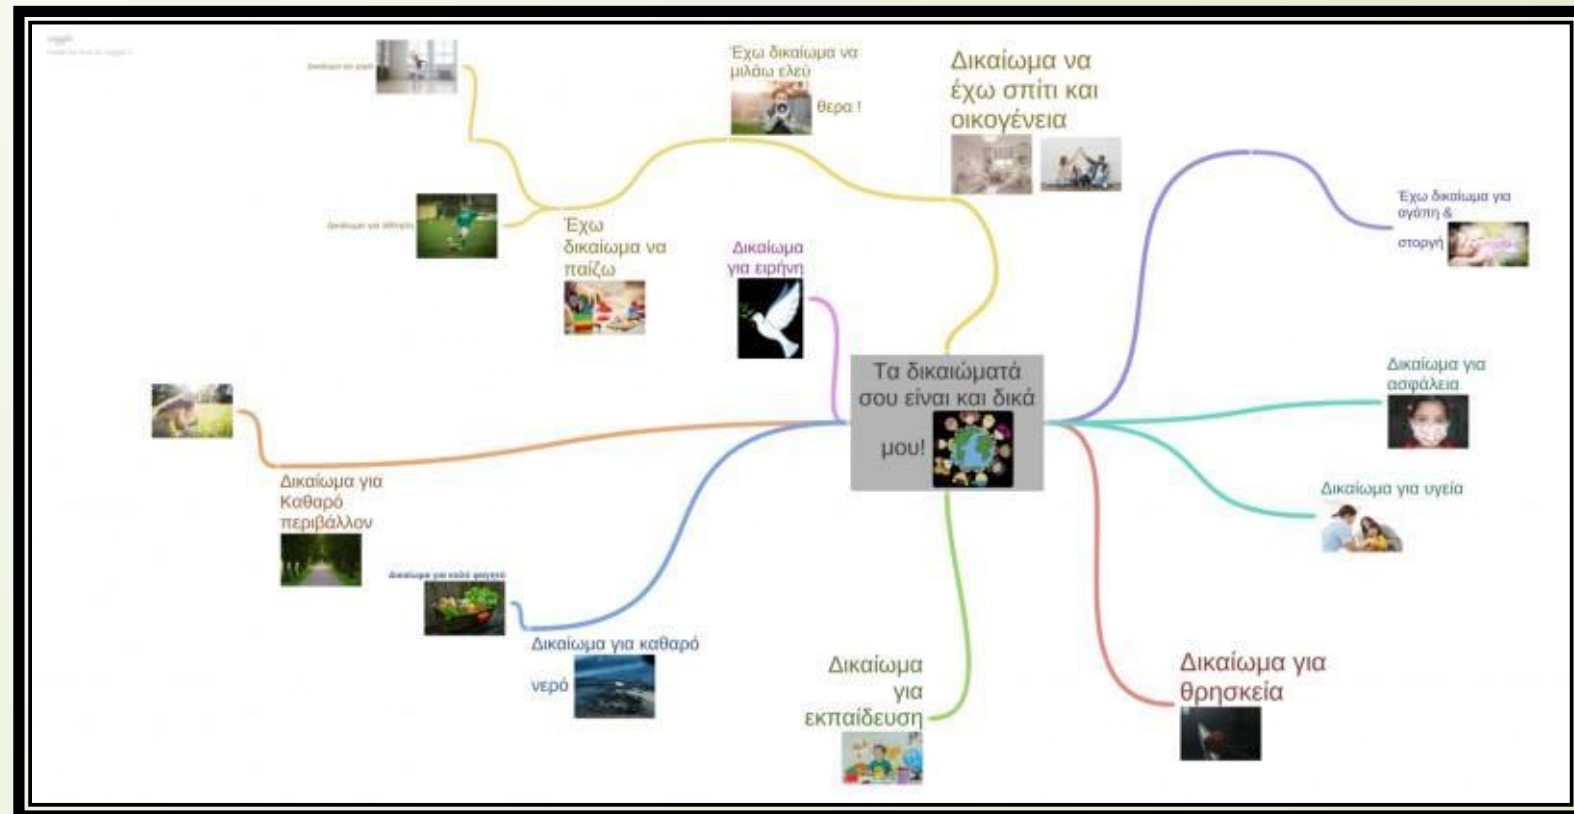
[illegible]

Τα δικαιώματά σου είναι και δικά μου!

Έχω δικαίωμα να μιλάω ελεύθερα !

Δικαίωμα να έχω σπίτι και οικογένεια

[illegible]

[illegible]

Έχω δικαίωμα να παίζω

Δικαίωμα για ειρήνη

Έχω δικαίωμα για αγάπη & στοργή

Δικαίωμα για ασφάλεια

Δικαίωμα για υγεία

Δικαίωμα για Καθαρό περιβάλλον

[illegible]

Δικαίωμα για καθαρό νερό

Δικαίωμα για εκπαίδευση

Δικαίωμα για θρησκεία